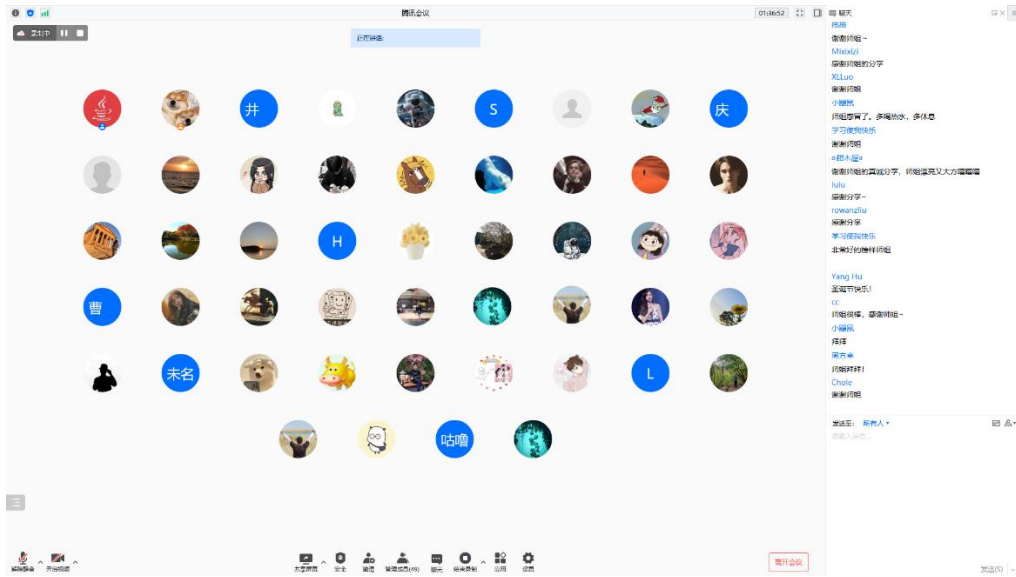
腾讯会议

01:36:52

录制中

正在讲话:

井

S

庆

H

曹

未名

L

咕噜

聊天

谢谢师姐~

Mixixizi

感谢师姐的分享

XLLuo

谢谢师姐

小糊涂

师姐辛苦了，多喝热水，多休息

学习使我快乐

谢谢师姐

木屋

谢谢师姐的真诚分享，师姐漂亮又大方嘻嘻嘻

lulu

感谢分享~

rowanzliu

感谢分享

学习使我快乐

非常好的榜样师姐

Yang Hu

圣诞节快乐!

cc

师姐保重，感谢师姐~

小糊涂

拜拜

师姐拜拜!

Chole

谢谢师姐

发送至: 所有人

请输入消息...

发送(S)

解除静音

开启视频

共享屏幕

安全

邀请

管理成员(49)

聊天

结束录制

应用

设置

离开会议